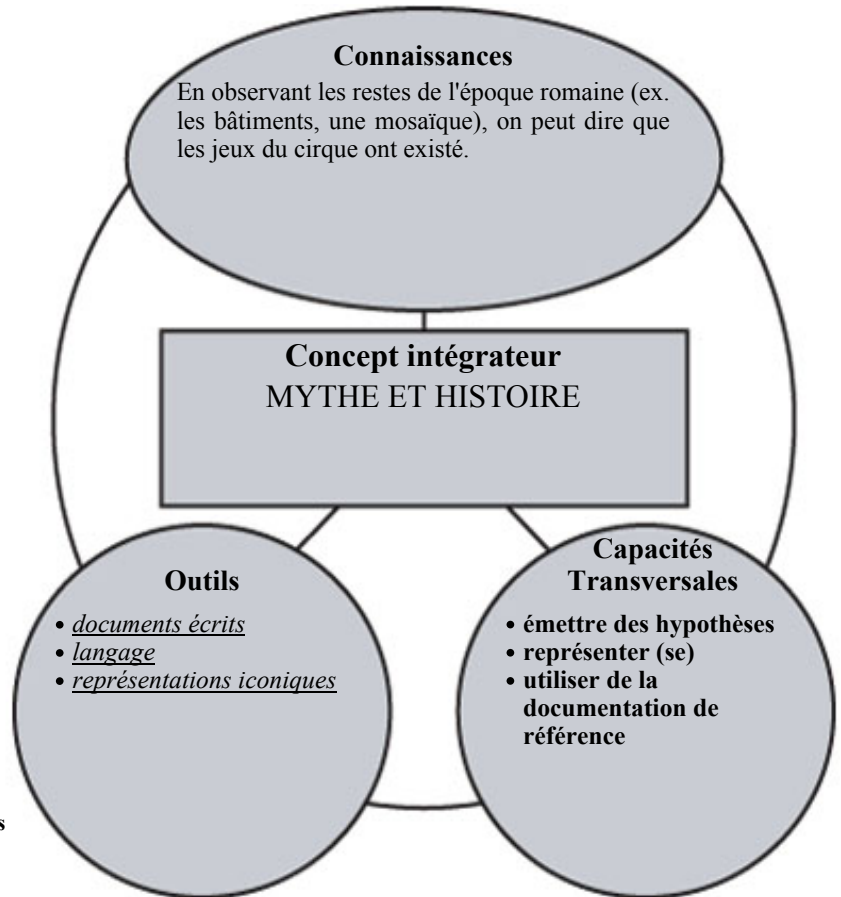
**Connaissances**

En observant les restes de l'époque romaine (ex. les bâtiments, une mosaïque), on peut dire que les jeux du cirque ont existé.

**Concept intégrateur**
MYTHE ET HISTOIRE

**Outils**
- *documents écrits*
- *langage*
- *représentations iconiques*

**Capacités Transversales**
- **émettre des hypothèses**
- **représenter (se)**
- **utiliser de la documentation de référence**

s